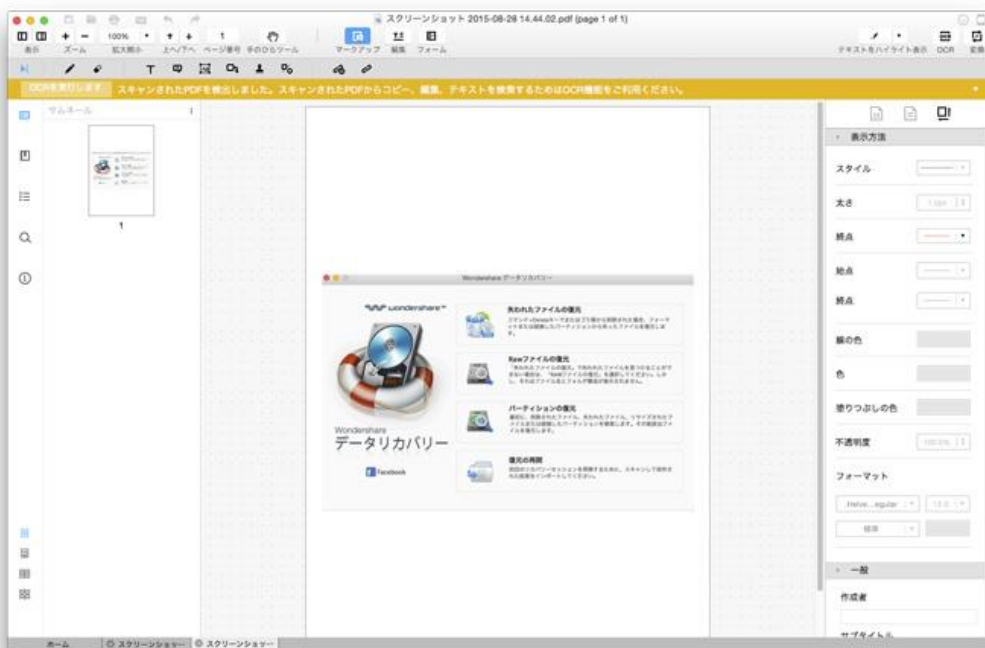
スクリーンショット 2015-08-28 14.44.02.pdf (page 1 of 1)

表示 ズーム 100% 拡大/縮小 上へ/下へ 1 ページ番号 手のひらツール マークアップ 編集 フォーム テキストをハイライト表示 OCR 変換

OCRを実行します スキャンされたPDFを検出しました。スキャンされたPDFからコピー、編集、テキストを検索するためはOCR機能をご利用ください。

サムネール

1

Wondershare データリカバリー

wondershare

失われたファイルの復元

Rawファイルの復元

パーティションの復元

復元の再開

Wondershare
データリカバリー

facebook

表示方法

スタイル

太さ

終点

始点

終点

線の色

色

塗りつぶしの色

不透明度

フォーマット

Helve...egular

標準

一般

作成者

サブタイトル

ホーム スクリーンショッ… スクリーンショッ…